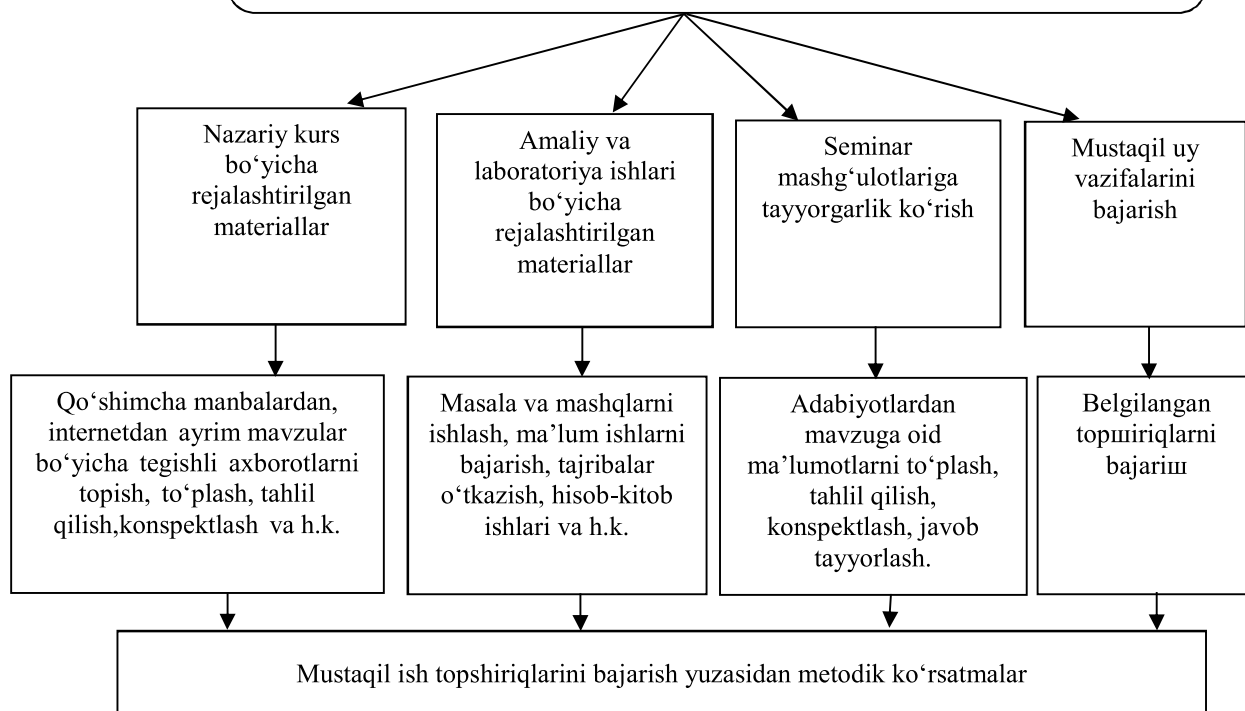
Nazariy kurs bo‘yicha rejalashtirilgan materiallar

Amaliy va laboratoriya ishlari bo‘yicha rejalashtirilgan materiallar

Seminar mashg‘ulotlariga tayyorgarlik ko‘rish

Mustaqil uy vazifalarini bajarish

Qo‘shimcha manbalardan, internetdan ayrim mavzular bo‘yicha tegishli axborotlarni topish, to‘plash, tahlil qilish,konspektlash va h.k.

Masala va mashqlarni ishlash, ma'lum ishlarni bajarish, tajribalar o‘tkazish, hisob-kitob ishlari va h.k.

Adabiyotlardan mavzuga oid ma'lumotlarni to‘plash, tahlil qilish, konspektlash, javob tayyorlash.

Belgilangan topшiriqlarni bajariш

Mustaqil ish topshiriqlarini bajarish yuzasidan metodik ko‘rsatmalar